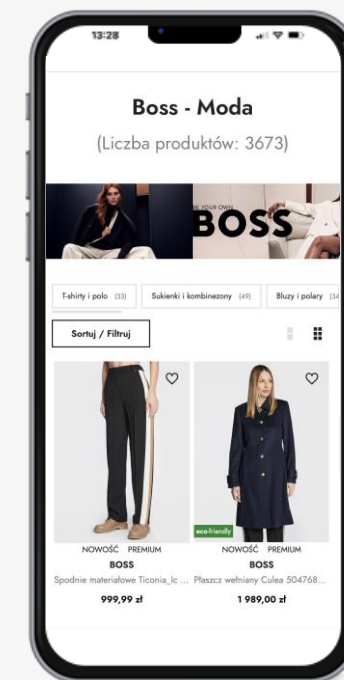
13:28

Boss - Moda

(Liczba produktów: 3673)

BE YOUR OWN BOSS

T-shirty i polo (33) Sukienki i kombinezony (49) Bluzy i polary (34

Sortuj / Filtruj

NOWOŚĆ PREMIUM
BOSS
Spodnie materiałowe Ticonia_lc ...
999,99 zł

eco-friendly
NOWOŚĆ PREMIUM
BOSS
Płaszcz wełniany Culea 504768...
1 989,00 zł